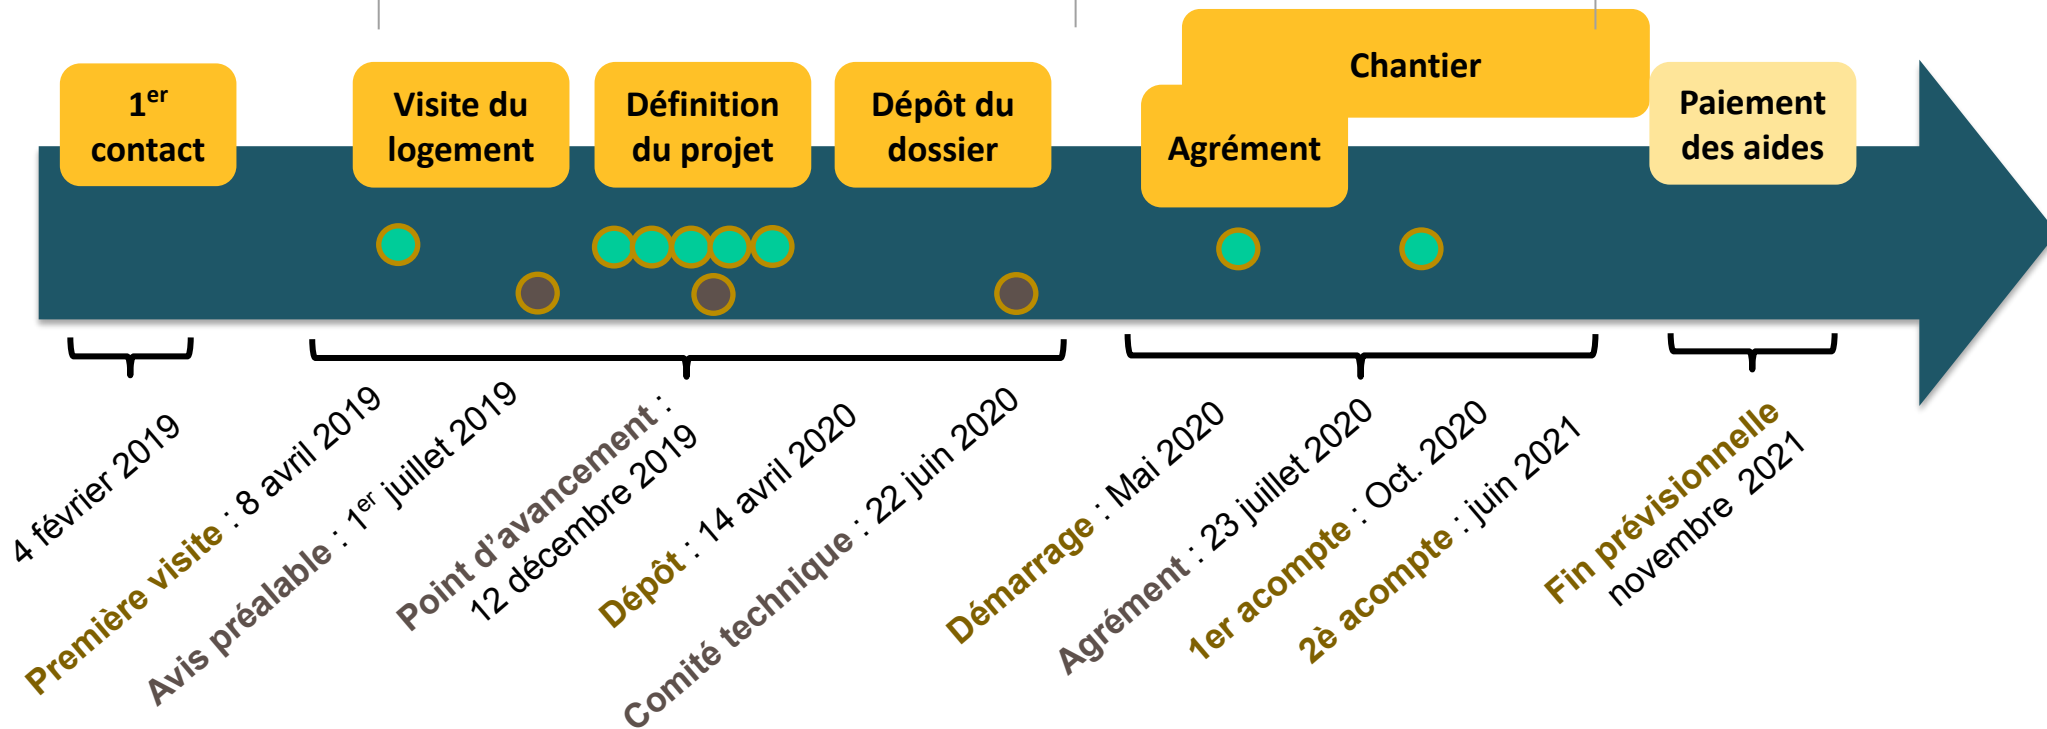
$1^{er}$ contact

Visite du logement

Définition du projet

Dépôt du dossier

Chantier

Agrément

Paiement des aides

4 février 2019

Première visite : 8 avril 2019

Avis préalable : $1^{er}$ juillet 2019

Point d'avancement : 12 décembre 2019

Dépôt : 14 avril 2020

Comité technique : 22 juin 2020

Démarrage : Mai 2020

Agrément : 23 juillet 2020

1er acompte : Oct. 2020

2è acompte : juin 2021

Fin prévisionnelle novembre 2021